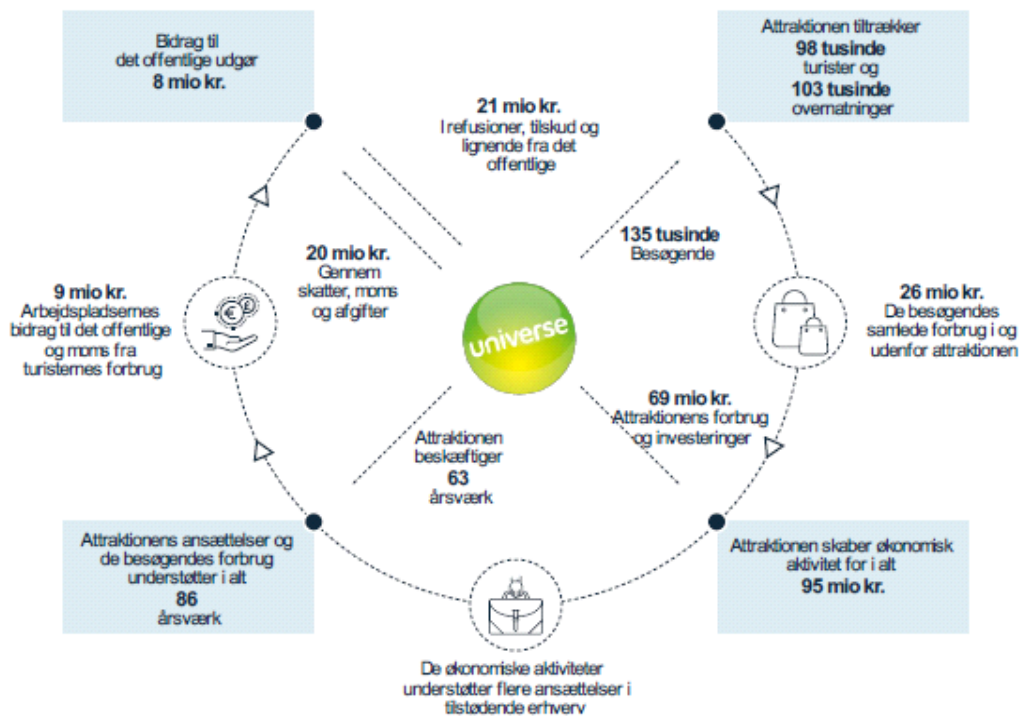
Bidrag til det offentlige udgør
**8 mio kr.**

Attraktionen tiltrækker
**98 tusinde**
turister og
**103 tusinde**
overnatninger

**21 mio kr.**
I refusioner, tilskud og lignende fra det offentlige

**135 tusinde**
Besøgende

**20 mio kr.**
Gennem skatter, moms og afgifter

**9 mio kr.**
Arbejdspladsernes bidrag til det offentlige og moms fra turisternes forbrug

universe

**26 mio kr.**
De besøgendes samlede forbrug i og udenfor attraktionen

**69 mio kr.**
Attraktionens forbrug og investeringer

Attraktionen beskæftiger
**63**
årsværk

Attraktionens ansættelser og de besøgendes forbrug understøtter i alt
**86**
årsværk

Attraktionen skaber økonomisk aktivitet for i alt
**95 mio kr.**

De økonomiske aktiviteter understøtter flere ansættelser i tilstødende erhverv